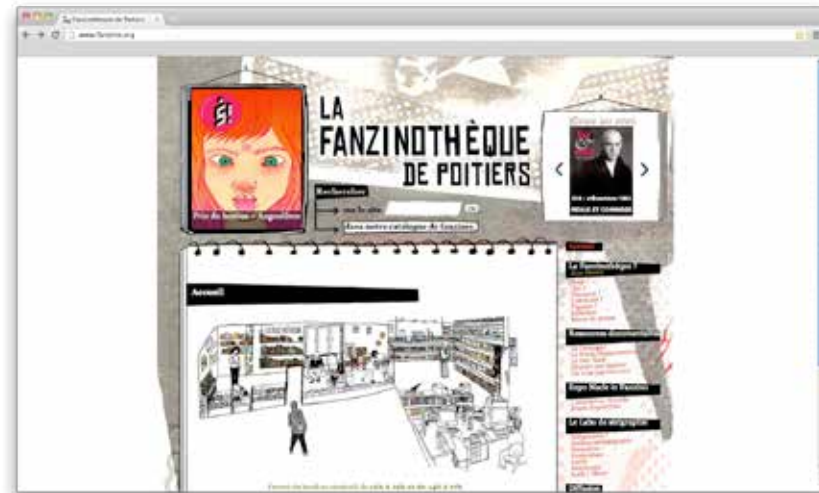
Fanzinothèque de Poitiers
www.fanzino.org

LA FANZINOTHÈQUE DE POITIERS

Prix du fanzine - Angoulême

Rechercher
sur le site
ok
dans notre catalogue de fanzines

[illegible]
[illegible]

Accueil

La Fanzinothèque ?
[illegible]

Ressources documentaires

Expo Made in Fanzine

Le Labo de sérigraphie

Diffusion

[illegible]